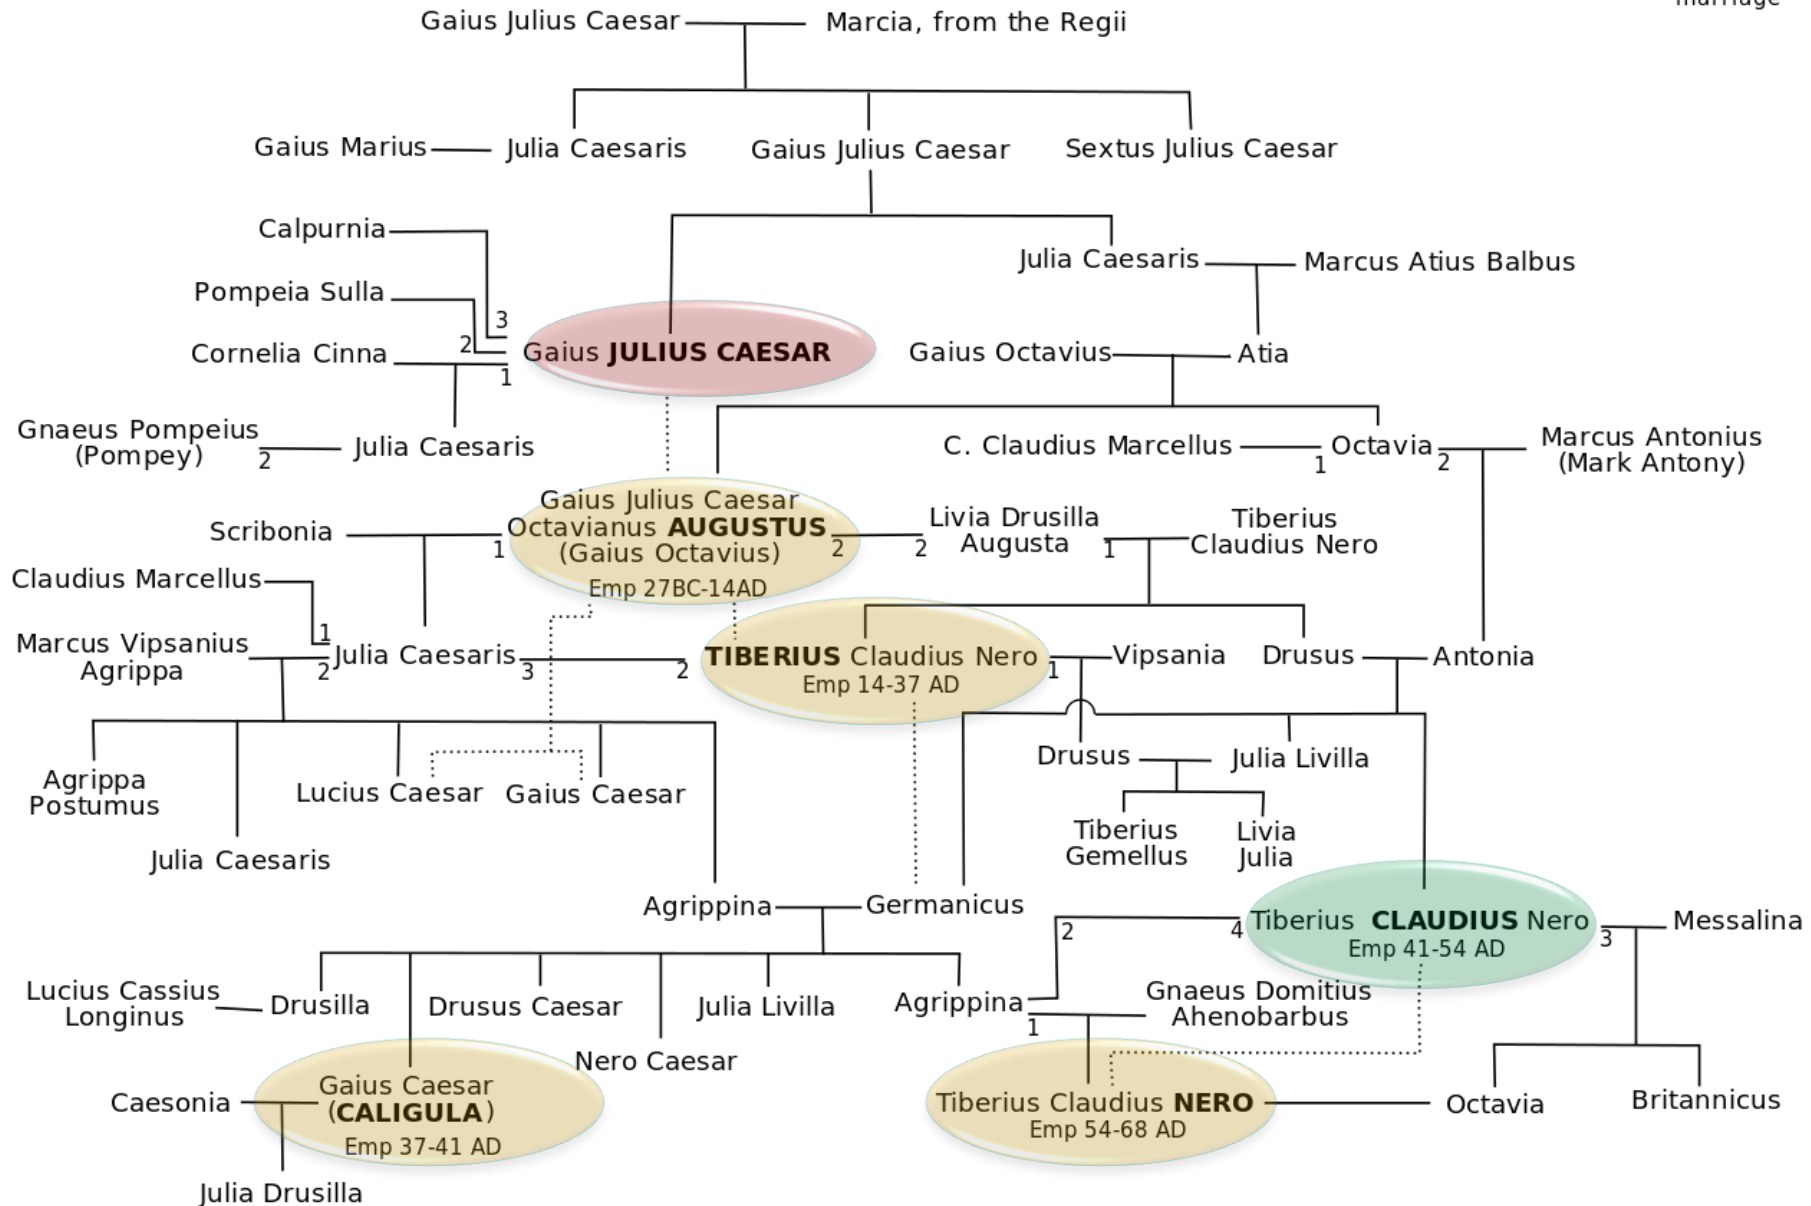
marriage

Gaius Julius Caesar
Marcia, from the Regii

Gaius Marius
Julia Caesaris
Gaius Julius Caesar
Sextus Julius Caesar

Calpurnia
3
Pompeia Sulla
2
Cornelia Cinna
1
Gaius JULIUS CAESAR
Julia Caesaris
Marcus Atius Balbus
Gaius Octavius
Atia

Gnaeus Pompeius (Pompey)
2
Julia Caesaris
C. Claudius Marcellus
1
Octavia
2
Marcus Antonius (Mark Antony)

Gaius Julius Caesar Octavianus AUGUSTUS (Gaius Octavius)
Emp 27BC-14AD
Scribonia
1
2
2
Livia Drusilla Augusta
1
Tiberius Claudius Nero

Claudius Marcellus
1
Marcus Vipsanius Agrippa
2
Julia Caesaris
3
2
TIBERIUS Claudius Nero
Emp 14-37 AD
1
Vipsania
Drusus
Antonia

Agrippa Postumus
Lucius Caesar
Gaius Caesar
Drusus
Julia Livilla
Julia Caesaris
Tiberius Gemellus
Livia Julia

Agrippina
Germanicus
2
4
Tiberius CLAUDIUS Nero
Emp 41-54 AD
3
Messalina

Lucius Cassius Longinus
Drusilla
Drusus Caesar
Julia Livilla
Agrippina
Gnaeus Domitius Ahenobarbus
1
Nero Caesar

Caesonia
Gaius Caesar (CALIGULA)
Emp 37-41 AD
Tiberius Claudius NERO
Emp 54-68 AD
Octavia
Britannicus

Julia Drusilla